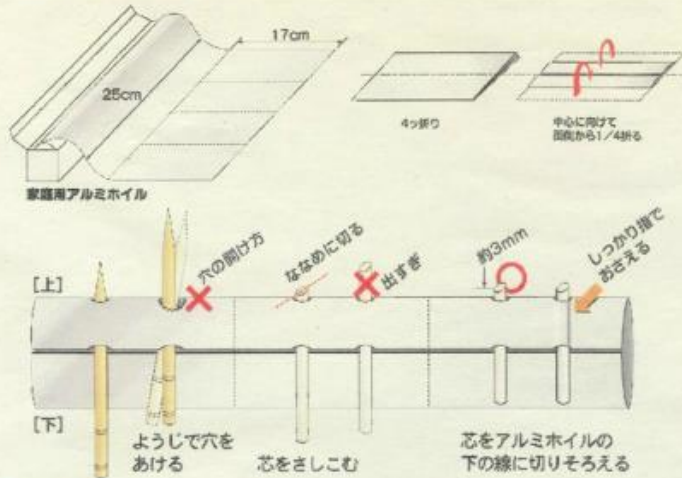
17cm

25cm

家庭用アルミホイル

4つ折り

中心に向けて
両側から1／4折る

[上]

穴の開け方

ななめに切る

出すぎ

約3mm

しっかり指で
おさえる

[下]

ようじで穴を
あける

芯をさしこむ

芯をアルミホイルの
下の線に切りそろえる